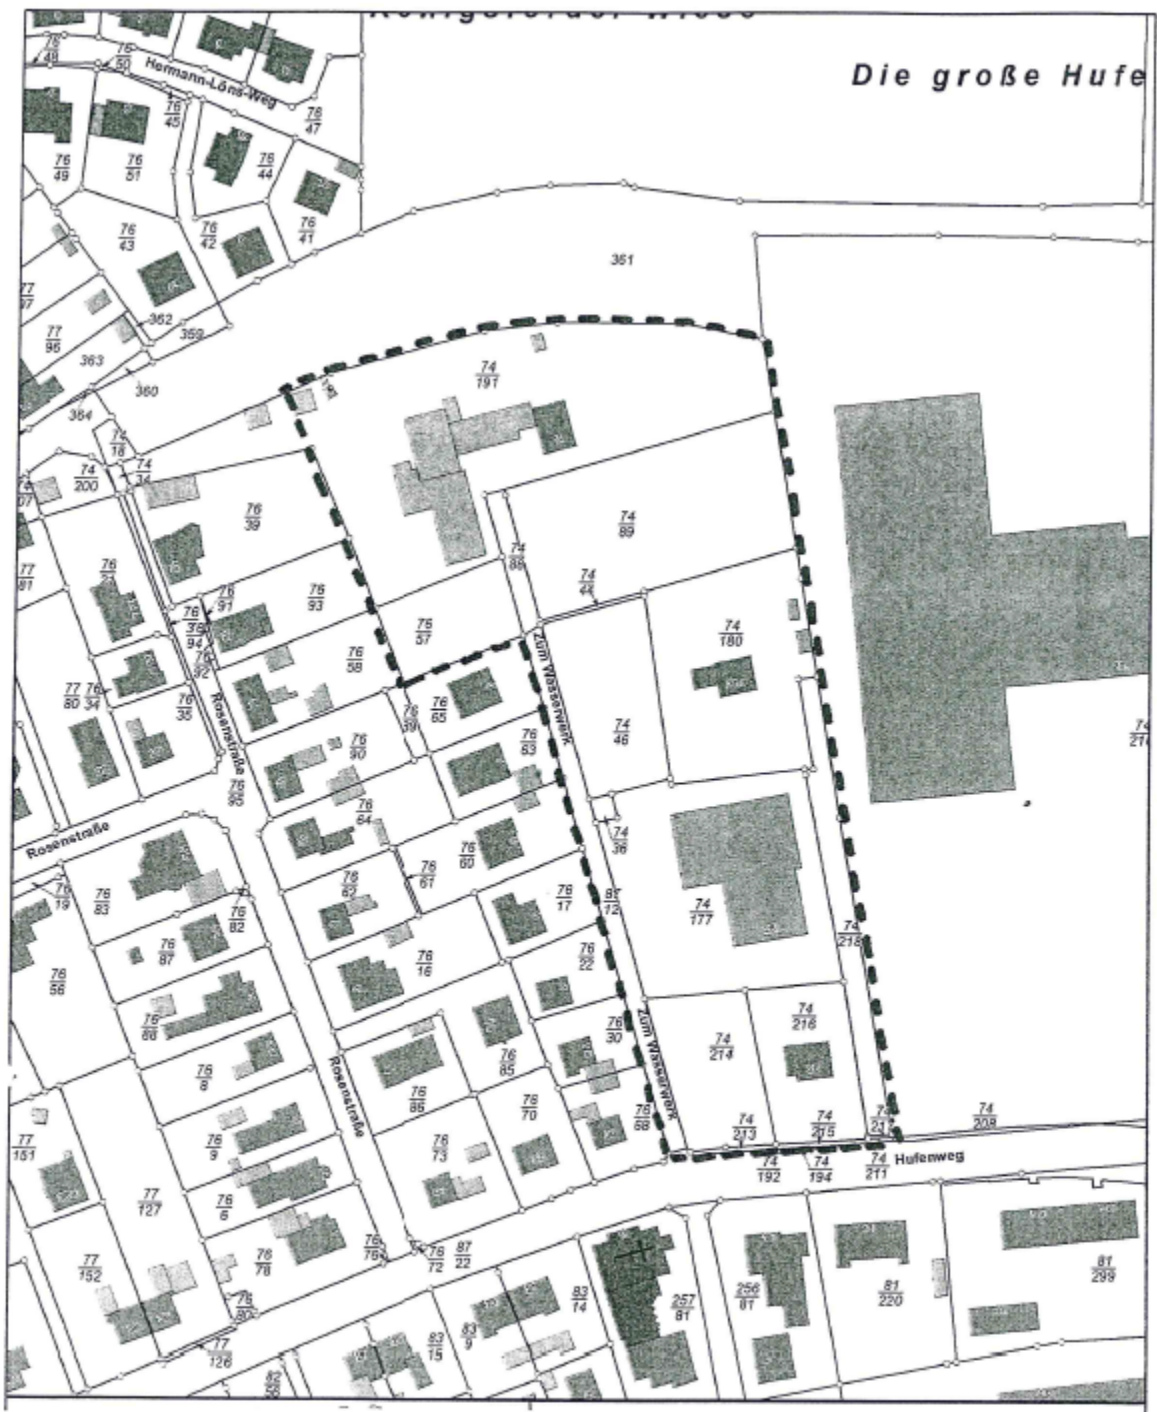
Die große Hufe

Hermann-Löns-Weg

$\frac{76}{48}$ $\frac{76}{50}$ $\frac{76}{45}$ $\frac{76}{47}$ $\frac{76}{49}$ $\frac{76}{51}$ $\frac{76}{44}$ $\frac{76}{43}$ $\frac{76}{42}$ $\frac{76}{41}$

361

$\frac{77}{97}$ $\frac{77}{96}$ 362 359 363 360 364

$\frac{74}{191}$

$\frac{74}{78}$ $\frac{74}{200}$ $\frac{74}{34}$ $\frac{76}{39}$ $\frac{77}{81}$

$\frac{74}{89}$ $\frac{74}{88}$ $\frac{74}{44}$

$\frac{76}{91}$ $\frac{76}{93}$ $\frac{76}{39}$ $\frac{76}{94}$ $\frac{76}{92}$ $\frac{76}{37}$ $\frac{76}{58}$

Zum Wasserwerk

$\frac{74}{180}$

$\frac{77}{80}$ $\frac{76}{34}$ $\frac{76}{35}$ $\frac{76}{39}$ $\frac{76}{65}$ $\frac{76}{83}$ $\frac{74}{46}$

Rosenstraße

$\frac{76}{90}$ $\frac{76}{95}$ $\frac{76}{64}$

$\frac{74}{36}$

Rosenstraße

$\frac{76}{19}$ $\frac{76}{83}$ $\frac{76}{82}$ $\frac{76}{62}$ $\frac{76}{61}$ $\frac{76}{60}$ $\frac{76}{17}$ $\frac{81}{72}$ $\frac{74}{177}$

$\frac{76}{56}$ $\frac{76}{87}$ $\frac{76}{16}$ $\frac{76}{22}$ $\frac{74}{218}$

$\frac{76}{86}$ $\frac{76}{30}$ $\frac{74}{214}$ $\frac{74}{216}$

Zum Wasserwerk

$\frac{76}{8}$ Rosenstraße $\frac{76}{86}$ $\frac{76}{85}$

$\frac{77}{151}$ $\frac{76}{9}$ $\frac{76}{70}$ $\frac{76}{68}$ $\frac{74}{213}$ $\frac{74}{215}$ $\frac{74}{217}$ $\frac{74}{208}$

$\frac{76}{73}$ $\frac{74}{192}$ $\frac{74}{194}$ $\frac{74}{211}$ Hufenweg

$\frac{77}{127}$ $\frac{76}{6}$

$\frac{77}{152}$ $\frac{76}{78}$ $\frac{76}{76}$ $\frac{76}{72}$ $\frac{87}{22}$ $\frac{256}{81}$ $\frac{81}{220}$ $\frac{81}{299}$

$\frac{76}{80}$ $\frac{83}{74}$ $\frac{257}{81}$

$\frac{77}{126}$ $\frac{83}{15}$ $\frac{83}{9}$ $\frac{82}{56}$

$\frac{74}{210}$